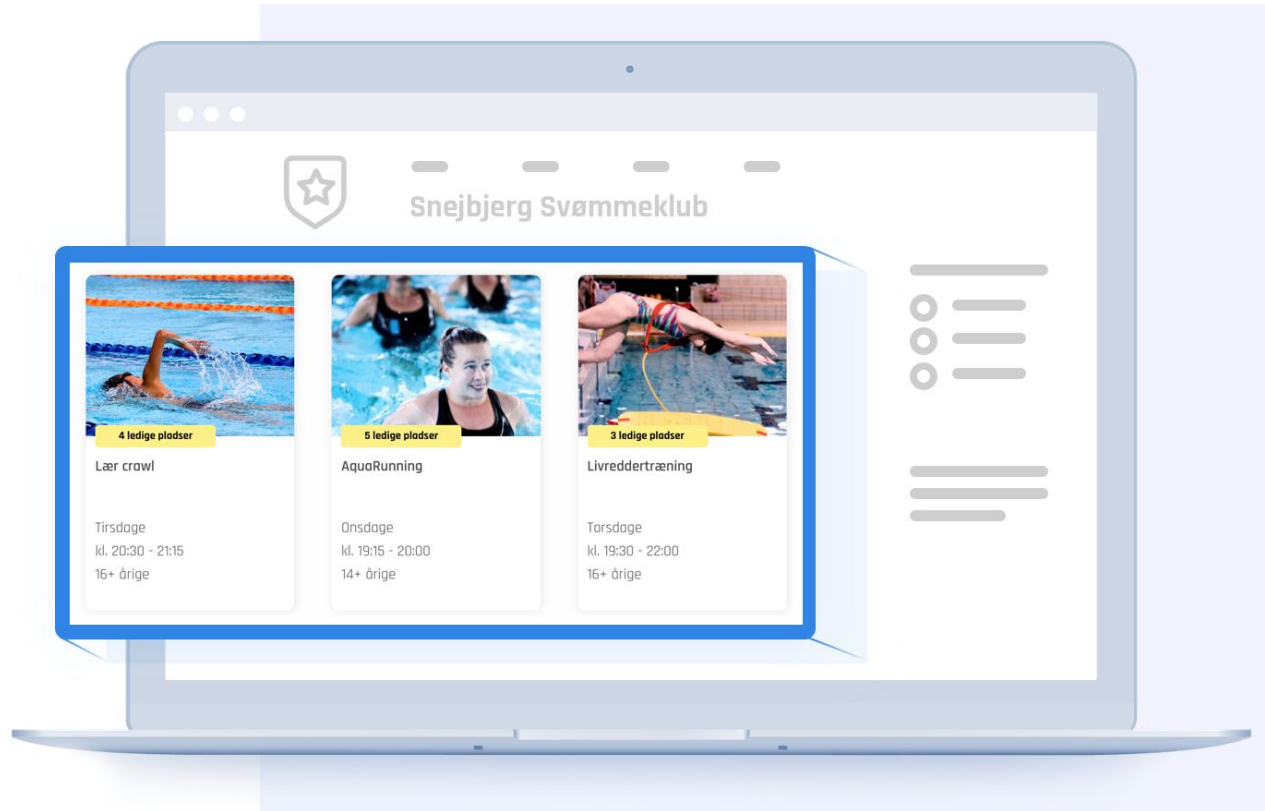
Snejbjerg Svømmeklub

4 ledige pladser
Lær crawl
Tirsdage
kl. 20:30 - 21:15
16+ årige

5 ledige pladser
AquaRunning
Onsdage
kl. 19:15 - 20:00
14+ årige

3 ledige pladser
Livreddertræning
Torsdage
kl. 19:30 - 22:00
16+ årige